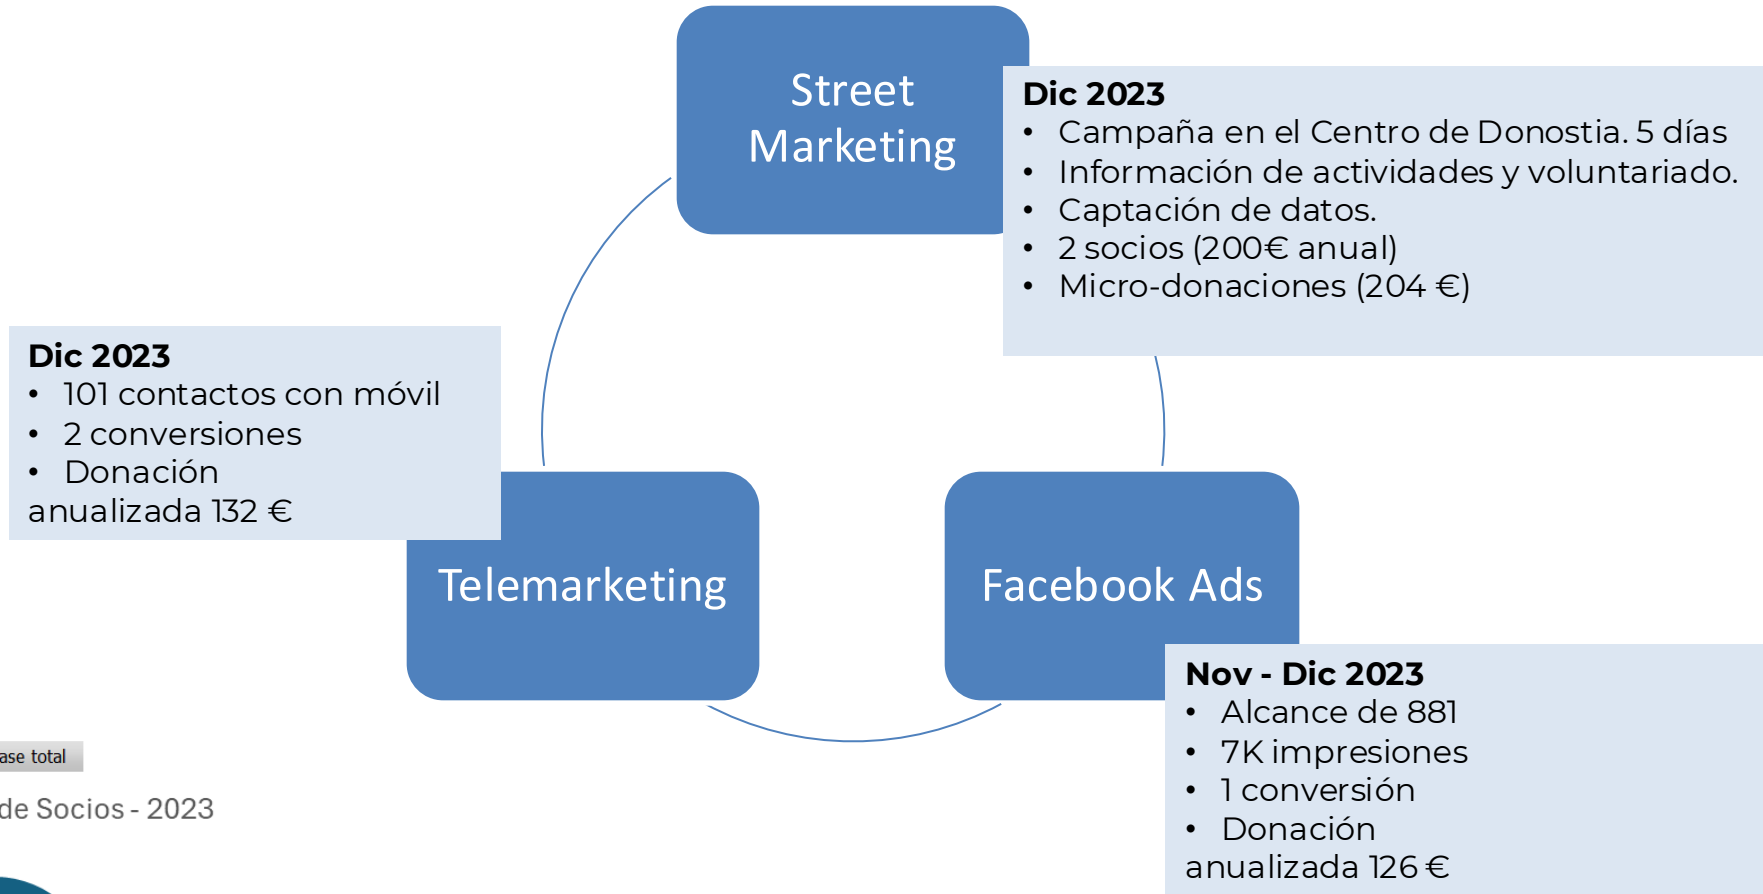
Street Marketing

Dic 2023
• Campaña en el Centro de Donostia. 5 días
• Información de actividades y voluntariado.
• Captación de datos.
• 2 socios (200€ anual)
• Micro-donaciones (204 €)

Dic 2023
• 101 contactos con móvil
• 2 conversiones
• Donación anualizada 132 €

Telemarketing

Facebook Ads

Nov - Dic 2023
• Alcance de 881
• 7K impresiones
• 1 conversión
• Donación anualizada 126 €

ase total

de Socios - 2023